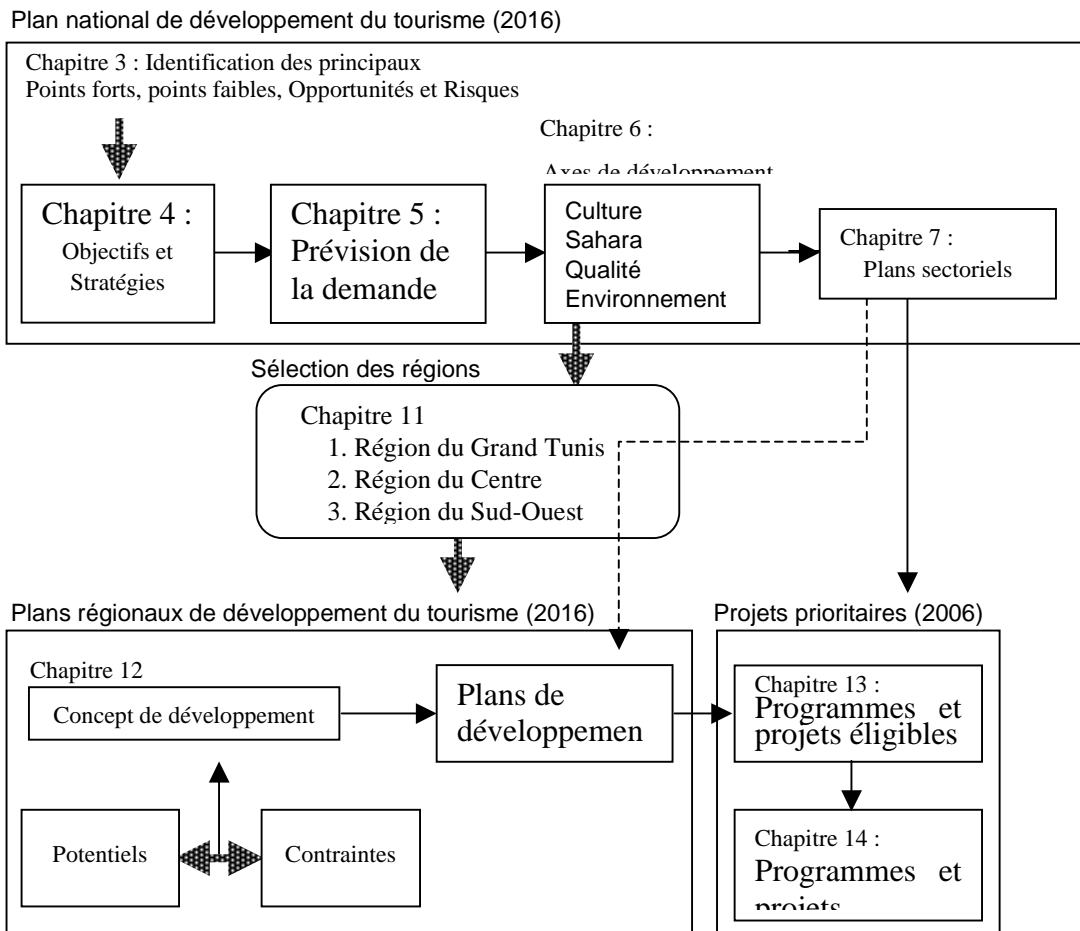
Plan national de développement du tourisme (2016)

Chapitre 3 : Identification des principaux Points forts, points faibles, Opportunités et Risques

Chapitre 6 :

Axes de développement

Chapitre 4 : Objectifs et Stratégies

Chapitre 5 : Prévision de la demande

Culture
Sahara
Qualité
Environnement

Chapitre 7 : Plans sectoriels

Sélection des régions

Chapitre 11
1. Région du Grand Tunis
2. Région du Centre
3. Région du Sud-Ouest

Plans régionaux de développement du tourisme (2016)

Projets prioritaires (2006)

Chapitre 12

Concept de développement

Plans de développemen

Chapitre 13 : Programmes et projets éligibles

Potentiels

Contraintes

Chapitre 14 : Programmes et projets